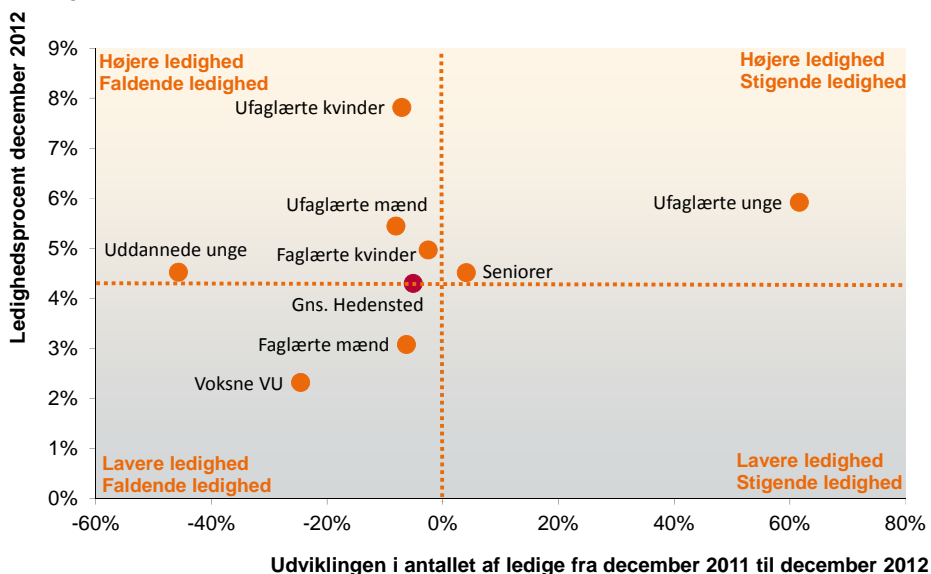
Ledighedsprocent december 2012

9%
8%
7%
6%
5%
4%
3%
2%
1%
0%

Højere ledighed
Faldende ledighed

Højere ledighed
Stigende ledighed

Ufaglærte kvinder

Ufaglærte mænd

Ufaglærte unge

Uddannede unge

Faglærte kvinder

Seniorer

Gns. Hedensted

Faglærte mænd

Voksne VU

Lavere ledighed
Faldende ledighed

Lavere ledighed
Stigende ledighed

-60%
-40%
-20%
0%
20%
40%
60%
80%

Udviklingen i antallet af ledige fra december 2011 til december 2012